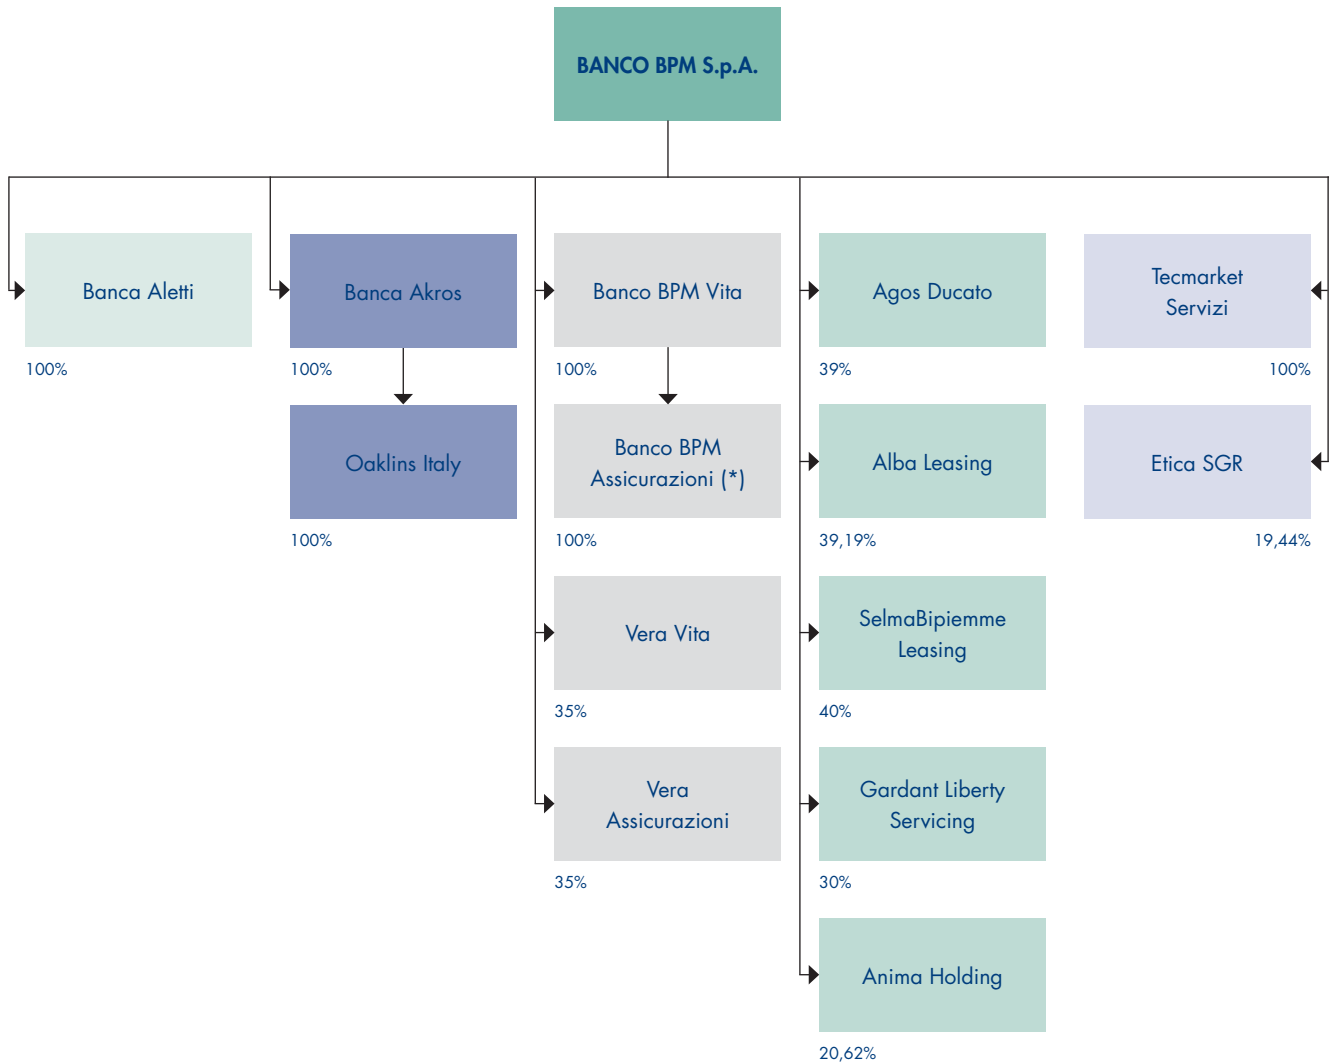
BANCO BPM S.p.A.

Banca Aletti
100%

Banca Akros
100%

Oaklins Italy
100%

Banco BPM Vita
100%

Banco BPM Assicurazioni (*)
100%

Vera Vita
35%

Vera Assicurazioni
35%

Agos Ducato
39%

Alba Leasing
39,19%

SelmaBipiemme Leasing
40%

Gardant Liberty Servicing
30%

Anima Holding
20,62%

Tecmarket Servizi
100%

Etica SGR
19,44%